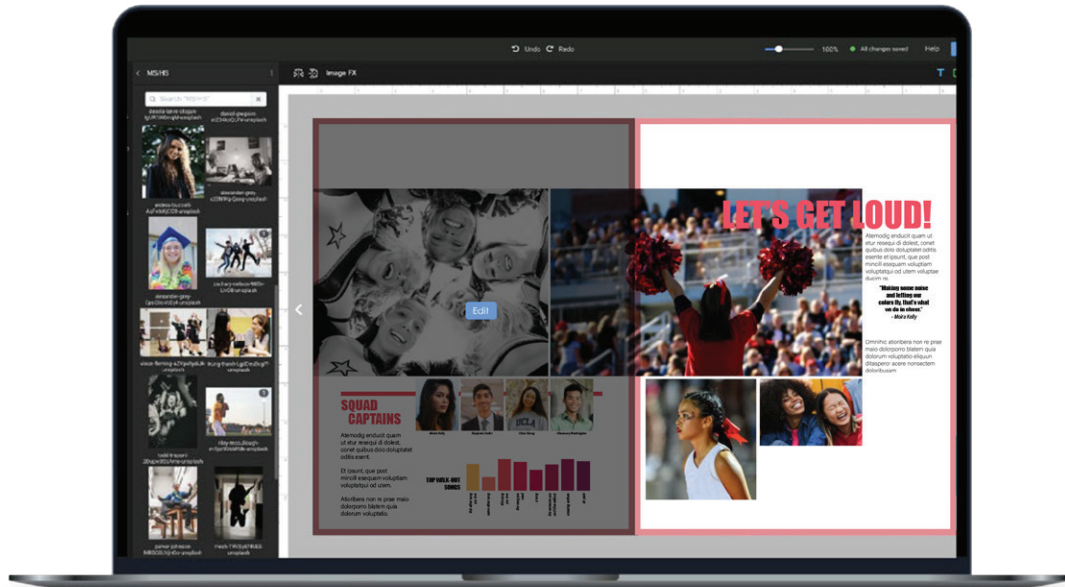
Undo Redo 100% All changes saved Help

MS/HS

Search "MS+HS"

Image FX

andrea-tucciolo
alexander-grey
alexander-grey
zachary-nelson
vince-fleming
krung-thanh
todd-trapani
riley-mccullough
parker-johnson
mark-trevisan

Edit

LET'S GET LOUD!

Atemodig endurit quam ut etur resequi di dolest, conet quibus dolo doluptatet oditis esente et ipsunt, que post mincili esequam voluptatem voluptatqui od utem voluptate ducim re.

"Making some noise and letting our colors fly, that's what we do in cheer."
- Maria Kelly

Omnihic atonbera non re prae maio dolorum ipsunt quae quis dolorum voluptatio dolupte utem dolorum dissperer acere nonsectem dolorbusam.

SQUAD CAPTAINS

Atemodig endurit quam ut etur resequi di dolest, conet quibus dolo doluptatet oditis esent.

Et ipsunt, que post mincili esequam voluptam voluptatqui od utem.

Atonbera non re prae maio dolorpora blatem qua dolorum voluptatio.

TOP WALK-OUT SONGS